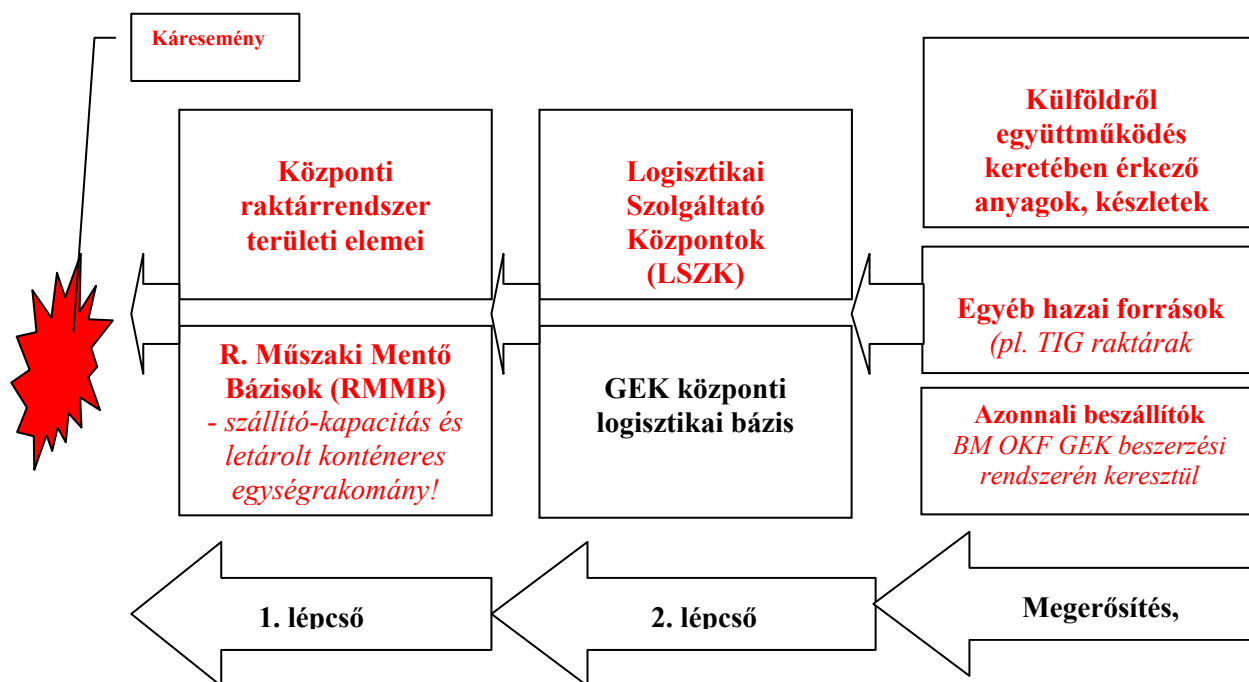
Káresemény

Központi raktárrendszer területi elemei

Logisztikai Szolgáltató Központok (LSZK)

Külföldről együttműködés keretében érkező anyagok, készletek

Egyéb hazai források
(pl. TIG raktárak

R. Műszaki Mentő Bázisok (RMMB)
- szállító-kapacitás és letárolt konténeres egységrakomány!

GEK központi logisztikai bázis

Azonnali beszállítók
BM OKF GEK beszerzési rendszerén keresztül

1. lépcső

2. lépcső

Megerősítés,